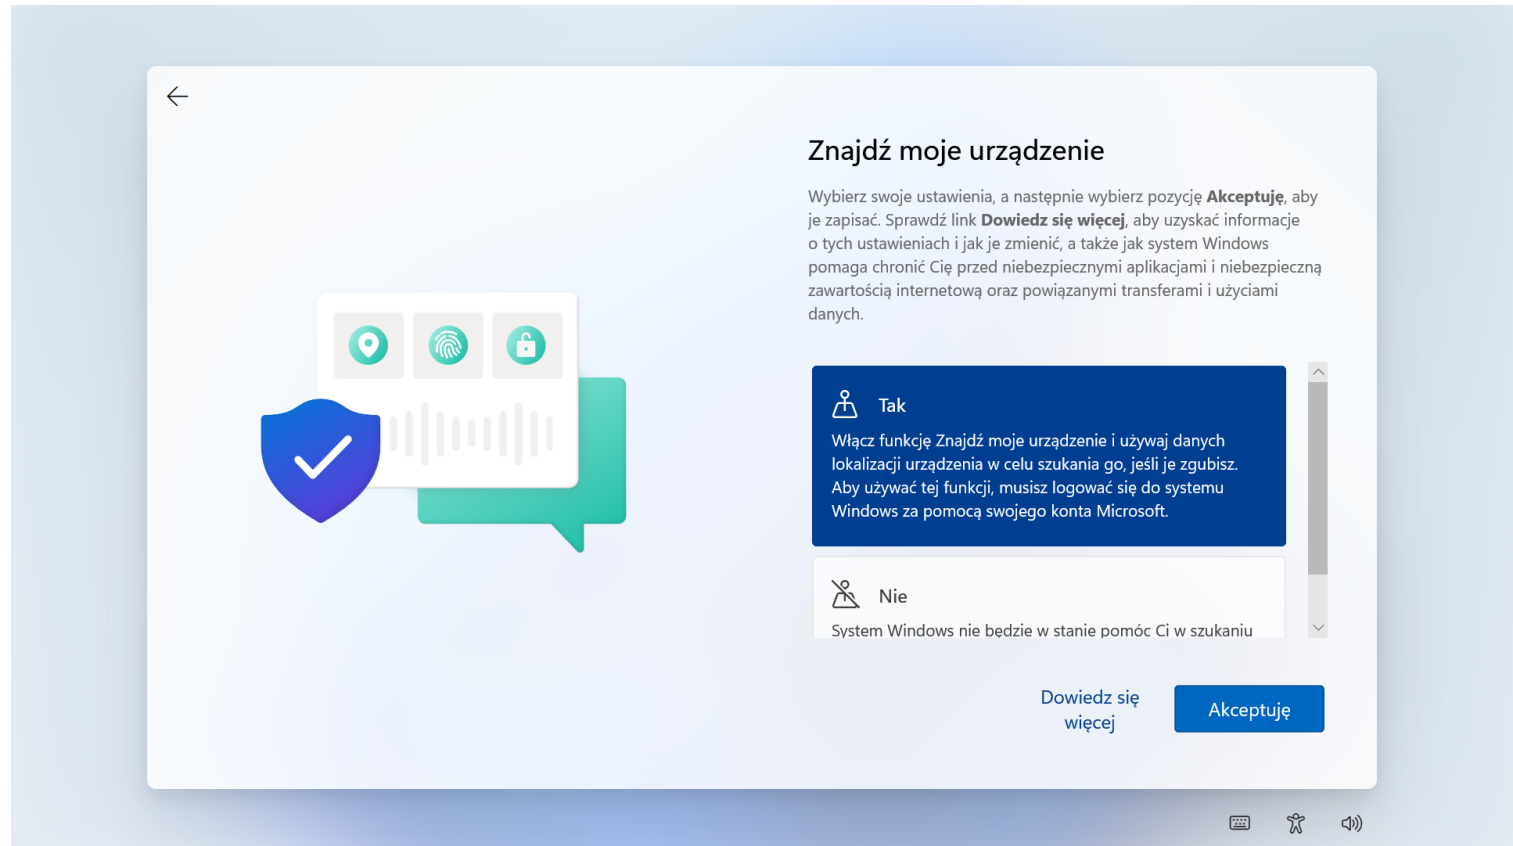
Znajdź moje urządzenie

Wybierz swoje ustawienia, a następnie wybierz pozycję **Akceptuję**, aby je zapisać. Sprawdź link **Dowiedz się więcej**, aby uzyskać informacje o tych ustawieniach i jak je zmienić, a także jak system Windows pomaga chronić Cię przed niebezpiecznymi aplikacjami i niebezpieczną zawartością internetową oraz powiązanymi transferami i użyciami danych.

Tak

Włącz funkcję Znajdź moje urządzenie i używaj danych lokalizacji urządzenia w celu szukania go, jeśli je zgubisz. Aby używać tej funkcji, musisz logować się do systemu Windows za pomocą swojego konta Microsoft.

Nie

System Windows nie będzie w stanie pomóc Ci w szukaniu

Dowiedz się więcej

Akceptuję